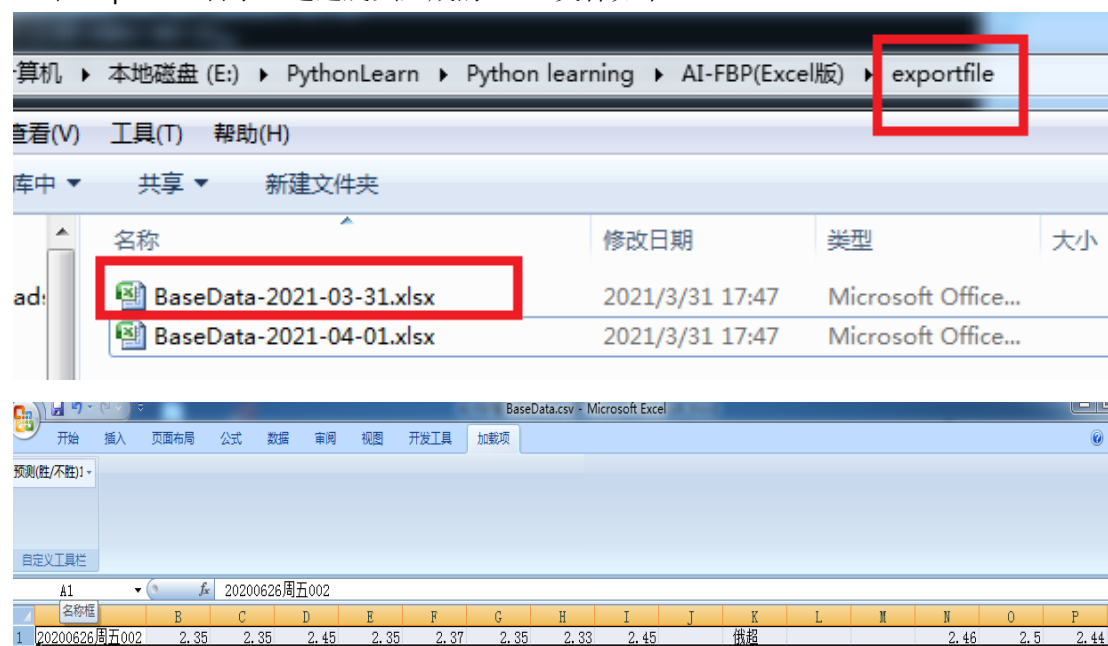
算机 ▸ 本地磁盘 (E:) ▸ PythonLearn ▸ Python learning ▸ AI-FBP(Excel版) ▸ exportfile

查看(V) 工具(T) 帮助(H)

库中 ▾ 共享 ▾ 新建文件夹

| 名称 | 修改日期 | 类型 | 大小 |
|---|---|---|---|
| BaseData-2021-03-31.xlsx | 2021/3/31 17:47 | Microsoft Office... | |
| BaseData-2021-04-01.xlsx | 2021/3/31 17:47 | Microsoft Office... | |

ads

BaseData.csv - Microsoft Excel

开始 插入 页面布局 公式 数据 审阅 视图 开发工具 加载项

预测(胜/不胜)1 ▾

自定义工具栏

A1 ▾ $f_x$ 20200626周五002

| | 名称框 | B | C | D | E | F | G | H | I | J | K | L | M | N | O | P |
|---|---|---|---|---|---|---|---|---|---|---|---|---|---|---|---|---|
| 1 | 20200626周五002 | 2.35 | 2.35 | 2.45 | 2.35 | 2.37 | 2.35 | 2.33 | 2.45 | | 俄超 | | | 2.46 | 2.5 | 2.44 |